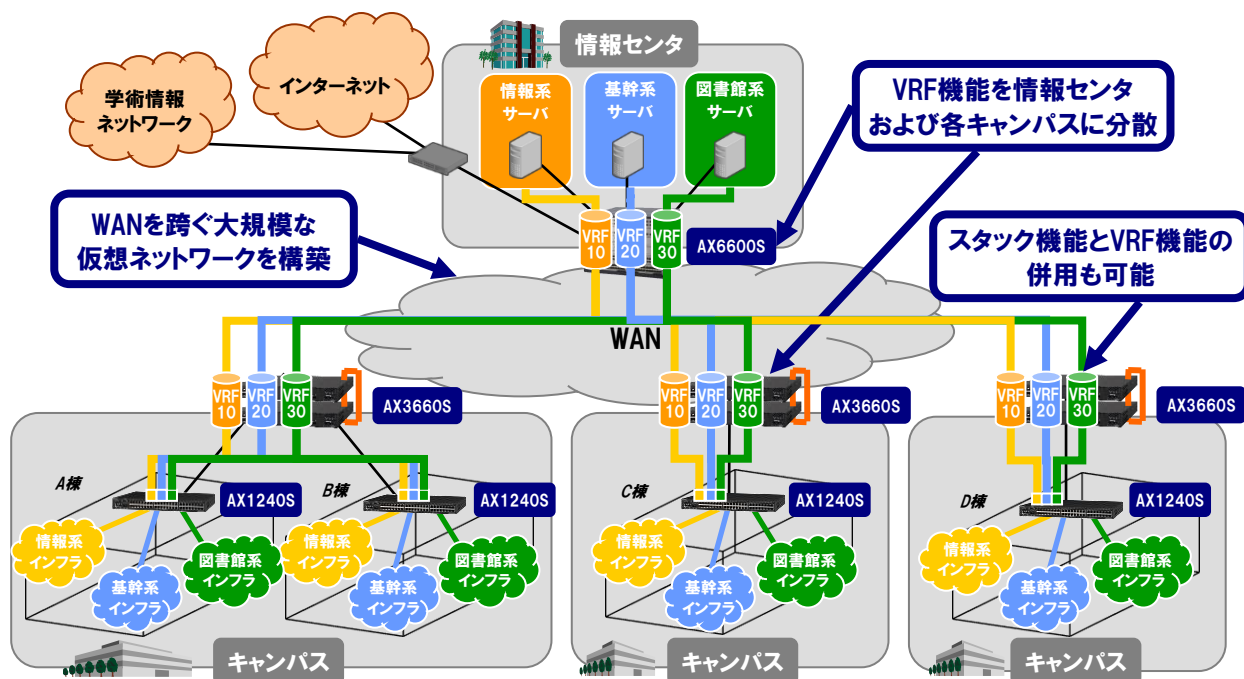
情報センタ

学術情報
ネットワーク

インターネット

情報系
サーバ

基幹系
サーバ

図書館系
サーバ

VRF機能を情報センタ
および各キャンパスに分散

WANを跨ぐ大規模な
仮想ネットワークを構築

VRF 10
VRF 20
VRF 30
AX6600S

スタック機能とVRF機能の
併用も可能

WAN

VRF 10
VRF 20
VRF 30
AX3660S

VRF 10
VRF 20
VRF 30
AX3660S

VRF 10
VRF 20
VRF 30
AX3660S

A棟
AX1240S
B棟
AX1240S
情報系
インフラ
基幹系
インフラ
図書館系
インフラ
情報系
インフラ
基幹系
インフラ
図書館系
インフラ
キャンパス

C棟
AX1240S
情報系
インフラ
基幹系
インフラ
図書館系
インフラ
キャンパス

D棟
AX1240S
情報系
インフラ
基幹系
インフラ
図書館系
インフラ
キャンパス